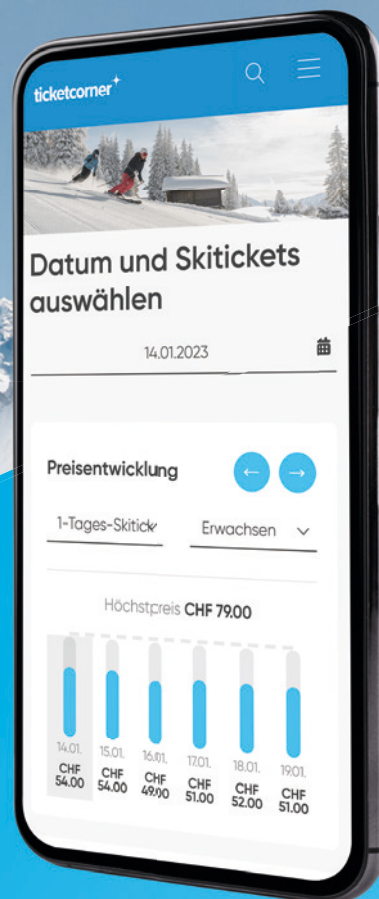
ticketcorner

Datum und Skitickets auswählen

14.01.2023

Preisentwicklung

1-Tages-Skitick

Erwachsen

Höchstpreis CHF 79.00

| 14.01. | 15.01. | 16.01. | 17.01. | 18.01. | 19.01. |
|---|---|---|---|---|---|
| CHF 54.00 | CHF 54.00 | CHF 49.00 | CHF 51.00 | CHF 52.00 | CHF 51.00 |